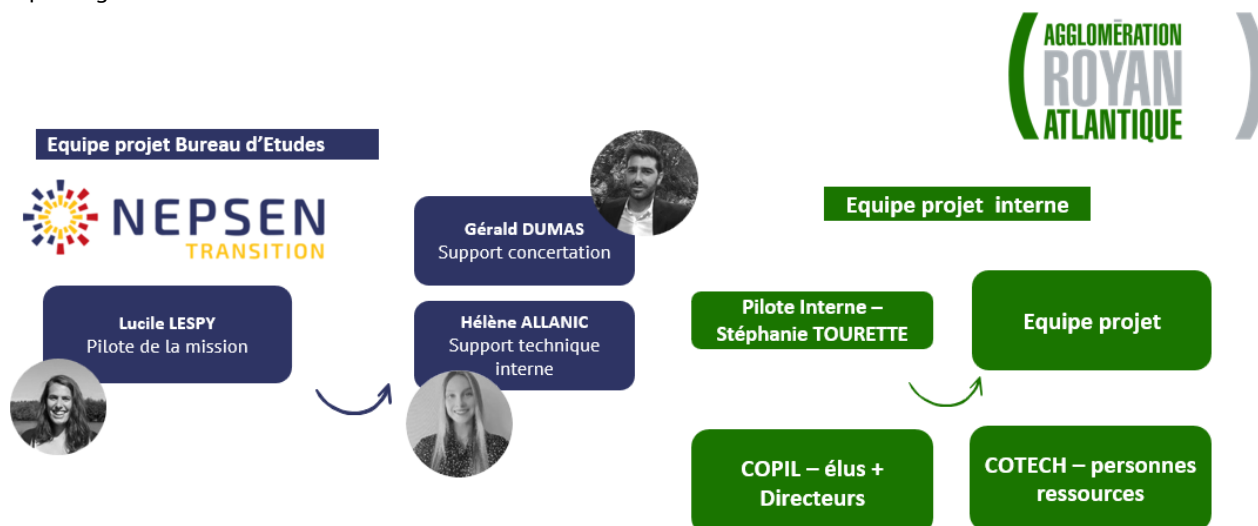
AGGLOMÉRATION
ROYAN
ATLANTIQUE

Equipe projet Bureau d'Etudes

NEPSEN
TRANSITION

Lucile LESPY
Pilote de la mission

Gérald DUMAS
Support concertation

Hélène ALLANIC
Support technique interne

Equipe projet interne

Pilote Interne – Stéphanie TOURETTE

Equipe projet

COPIL – élus + Directeurs

COTECH – personnes ressources